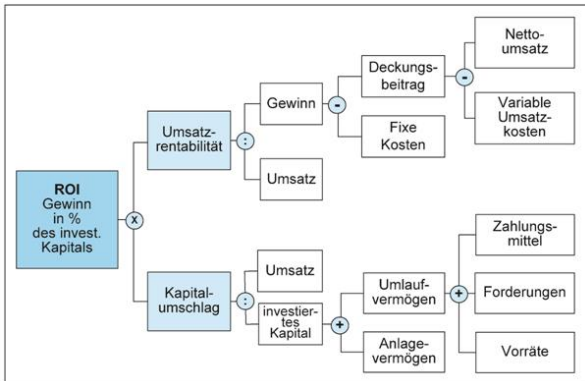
ROI
Gewinn in % des invest. Kapitals

x

Umsatzrentabilität

:

Gewinn

-

Deckungsbeitrag

-

Nettoumsatz

Variable Umsatzkosten

Fixe Kosten

Umsatz

Kapitalumschlag

:

Umsatz

investiertes Kapital

+

Umlaufvermögen

+

Zahlungsmittel

Forderungen

Vorräte

Anlagevermögen